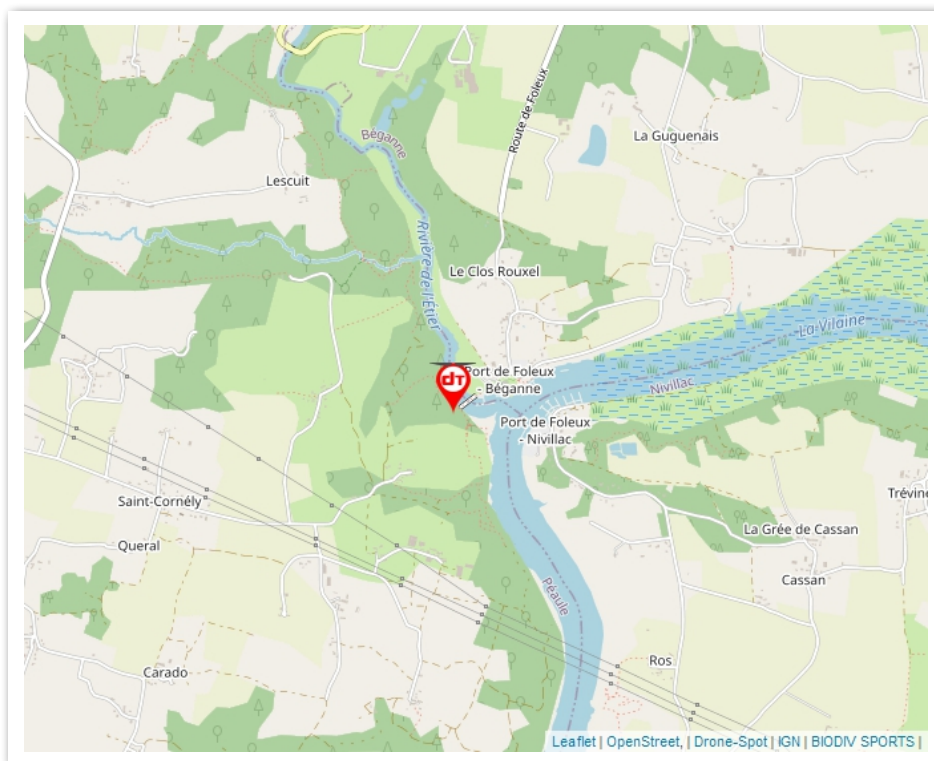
Béganne
Route de Foleux
La Guguenais
Lescuit
Rivière de l'Étier
Le Clos Rouxel
La Vilaine
dt
Port de Foleux - Béganne
Nivillac
Port de Foleux - Nivillac
Trévine
Saint-Cornély
La Grée de Cassan
Queral
Cassan
Péaule
Ros
Carado
Leaflet | OpenStreet, | Drone-Spot | IGN | BIODIV SPORTS |